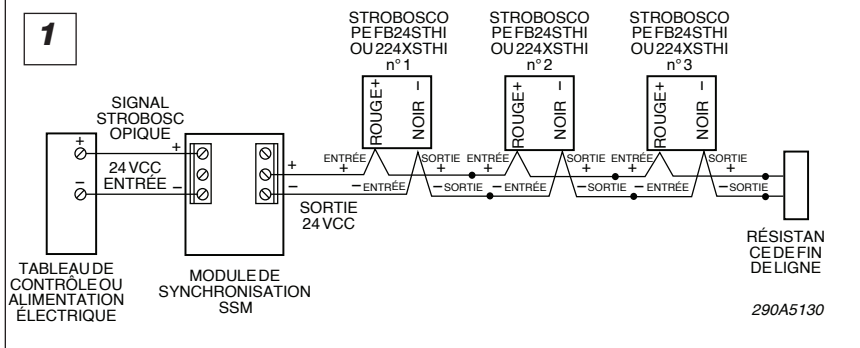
1

STROBOSCO PE FB24STHI OU 224XSTHI n° 1

STROBOSCO PE FB24STHI OU 224XSTHI n° 2

STROBOSCO PE FB24STHI OU 224XSTHI n° 3

ROUGE + NOIR –

ROUGE + NOIR –

ROUGE + NOIR –

SIGNAL STROBOSC OPIQUE

+

24 VCC ENTRÉE

–

+

–

+

–

ENTRÉE +

– ENTRÉE

SORTIE +

– SORTIE

ENTRÉE +

– ENTRÉE

SORTIE +

– SORTIE

ENTRÉE +

– ENTRÉE

SORTIE +

– SORTIE

SORTIE 24 VCC

TABLEAU DE CONTRÔLE OU ALIMENTATION ÉLECTRIQUE

MODULE DE SYNCHRONISATION SSM

RÉSISTAN CE DE FIN DE LIGNE

290A5130